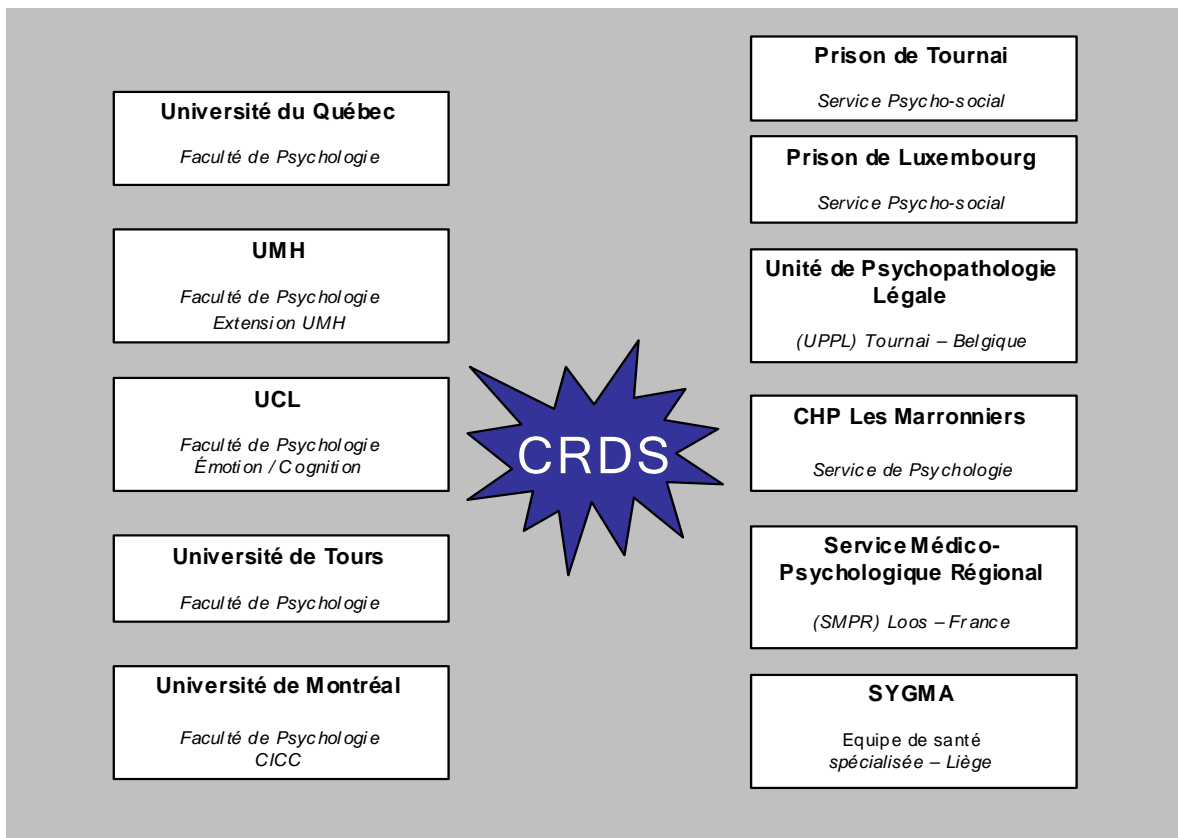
Université du Québec

Faculté de Psychologie

UMH

Faculté de Psychologie
Extension UMH

UCL

Faculté de Psychologie
Émotion / Cognition

Université de Tours

Faculté de Psychologie

Université de Montréal

Faculté de Psychologie
CICC

CRDS

Prison de Tournai

Service Psycho-social

Prison de Luxembourg

Service Psycho-social

Unité de Psychopathologie Légale

(UPPL) Tournai – Belgique

CHP Les Marronniers

Service de Psychologie

Service Médico-Psychologique Régional

(SMPR) Loos – France

SYGMA

Equipe de santé
spécialisée – Liège